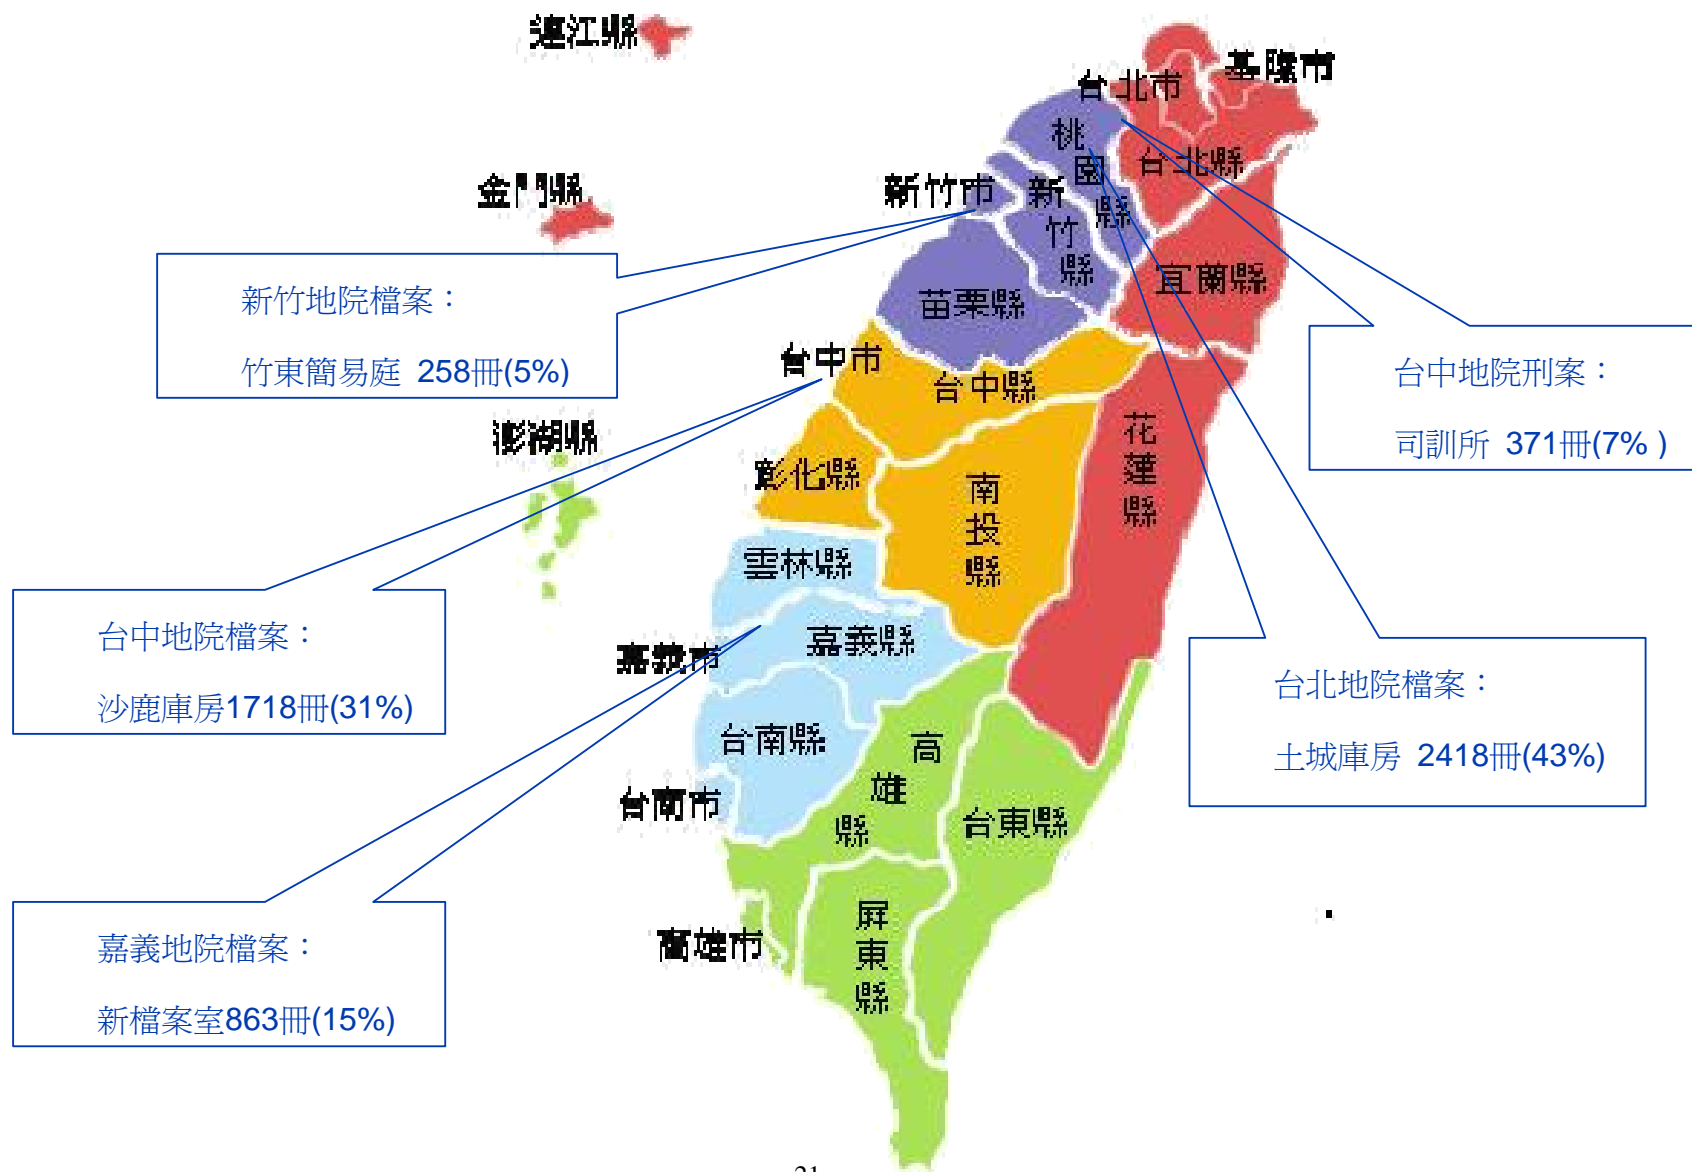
連江縣

基隆市

台北市

金門縣

桃園縣

台北縣

新竹市

新竹縣

宜蘭縣

新竹地院檔案：

竹東簡易庭 258冊(5%)

苗栗縣

台中市

台中縣

台中地院刑案：

司訓所 371冊(7% )

澎湖縣

花蓮縣

彰化縣

南投縣

雲林縣

台中地院檔案：

沙鹿庫房1718冊(31%)

嘉義縣

嘉義市

台北地院檔案：

土城庫房 2418冊(43%)

台南縣

高雄縣

台南市

台東縣

屏東縣

嘉義地院檔案：

新檔案室863冊(15%)

高雄市

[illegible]